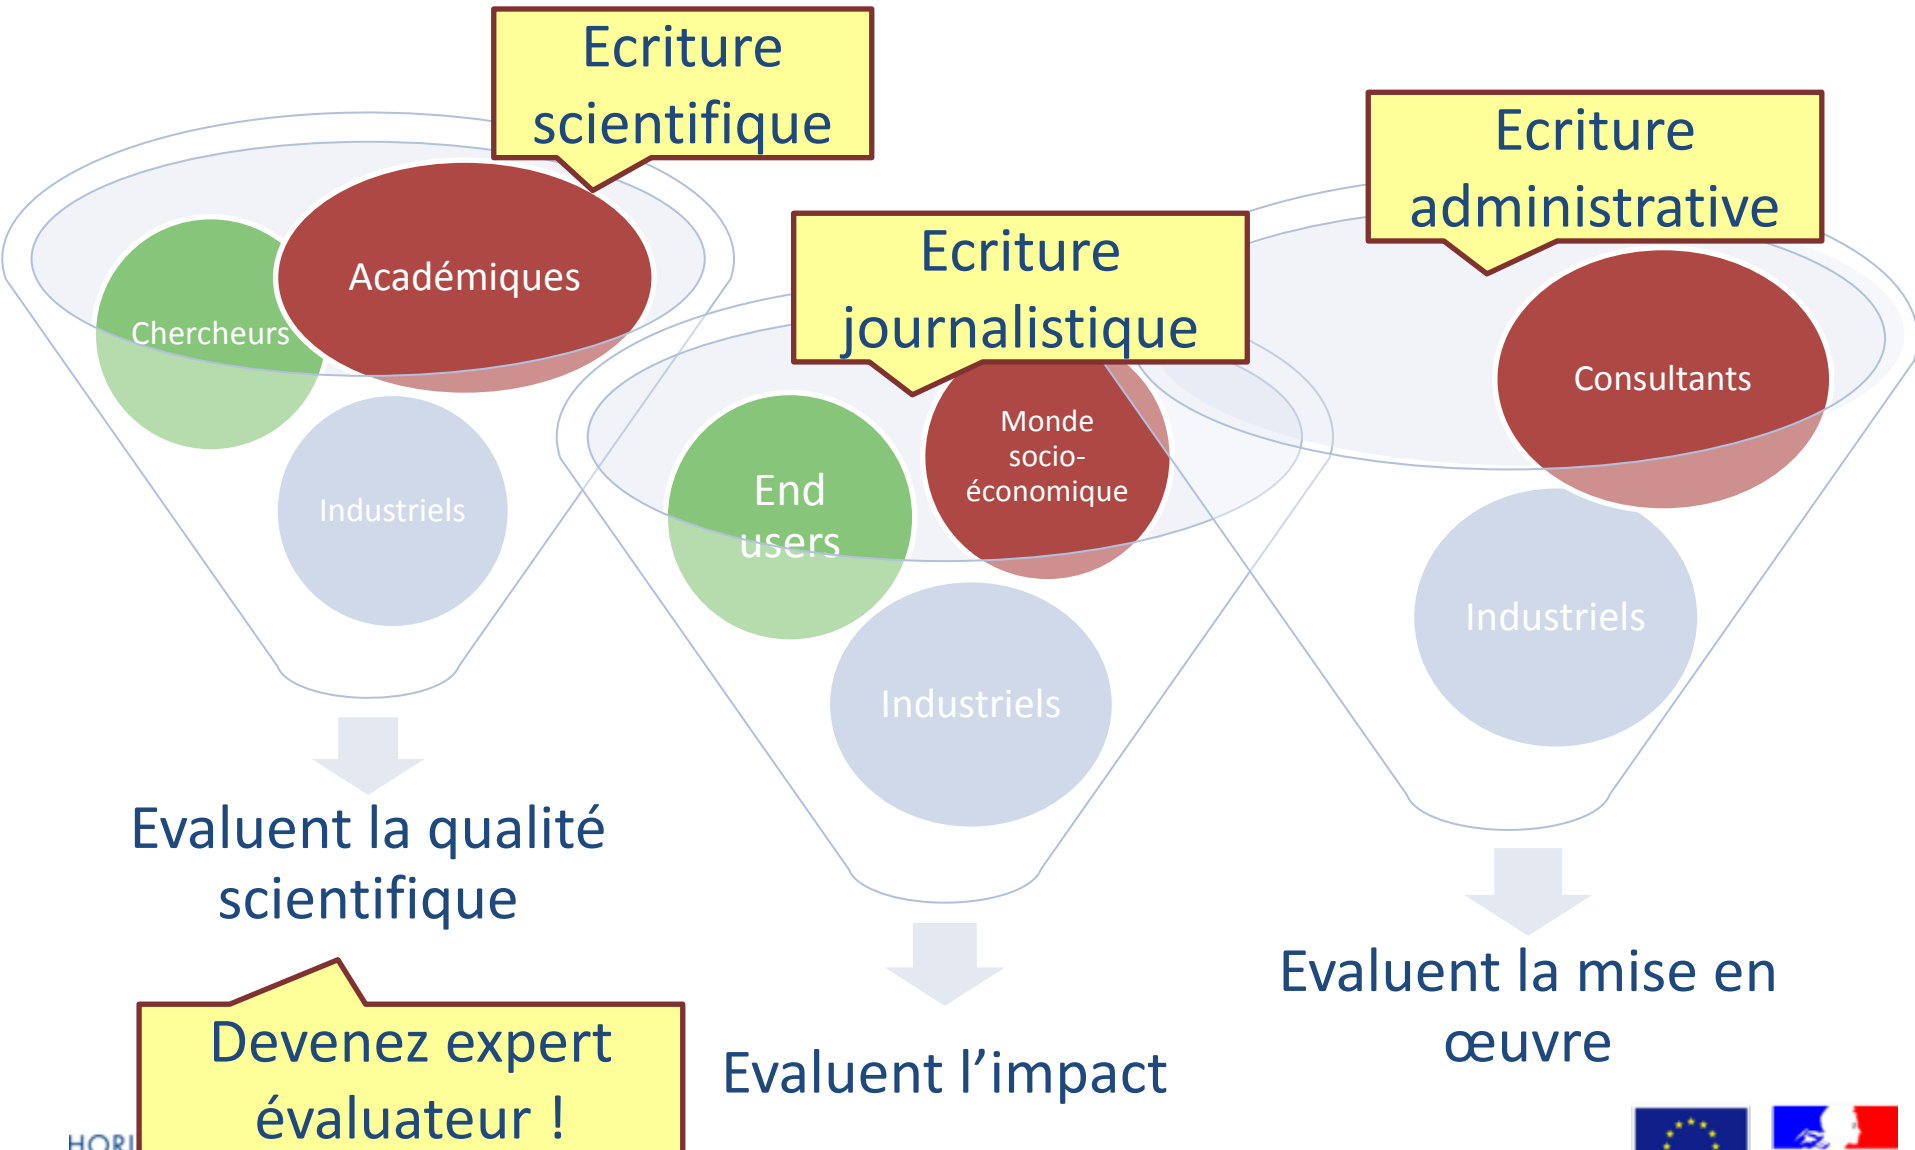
Ecriture scientifique

Ecriture administrative

Ecriture journalistique

Académiques

Chercheurs

Industriels

Consultants

Monde socio-économique

End users

Industriels

Industriels

Evaluent la qualité scientifique

Evaluent l'impact

Evaluent la mise en œuvre

Devenez expert évaluateur !

HORI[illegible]